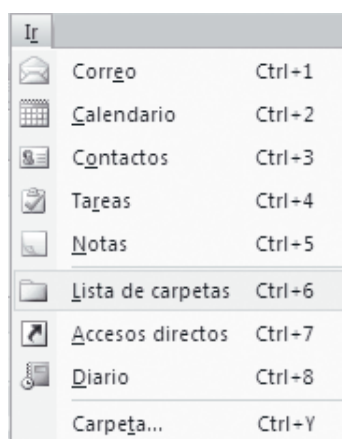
Ir

| | |
|---|---|
| Correo | Ctrl+1 |
| Calendario | Ctrl+2 |
| Contactos | Ctrl+3 |
| Tareas | Ctrl+4 |
| Notas | Ctrl+5 |
| Lista de carpetas | Ctrl+6 |
| Accesos directos | Ctrl+7 |
| Diario | Ctrl+8 |
| Carpeta... | Ctrl+Y |